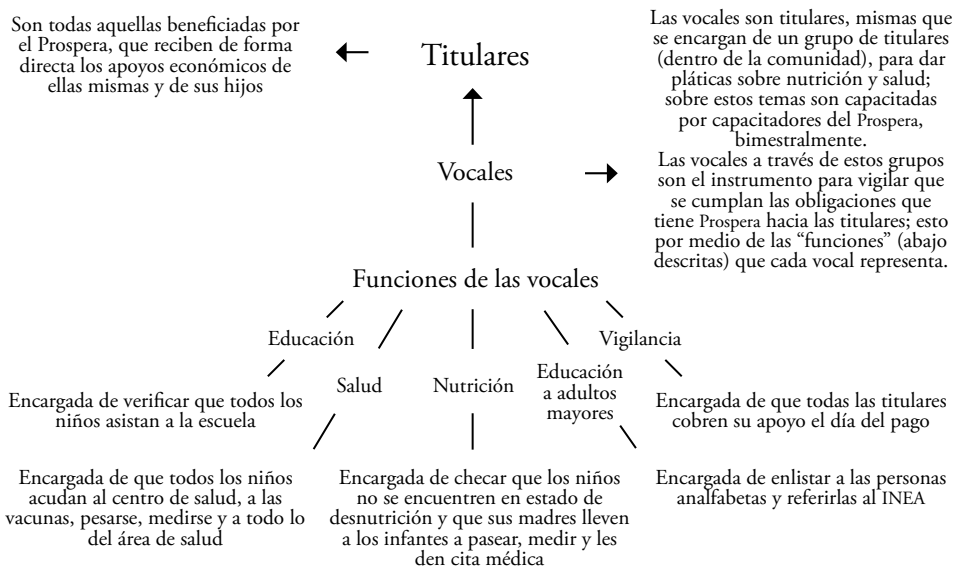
Son todas aquellas beneficiadas por el Prospera, que reciben de forma directa los apoyos económicos de ellas mismas y de sus hijos

Titulares

Las vocales son titulares, mismas que se encargan de un grupo de titulares (dentro de la comunidad), para dar pláticas sobre nutrición y salud; sobre estos temas son capacitadas por capacitadores del Prospera, bimestralmente.
Las vocales a través de estos grupos son el instrumento para vigilar que se cumplan las obligaciones que tiene Prospera hacia las titulares; esto por medio de las "funciones" (abajo descritas) que cada vocal representa.

Vocales

Funciones de las vocales

Educación

Encargada de verificar que todos los niños asistan a la escuela

Salud

Encargada de que todos los niños acudan al centro de salud, a las vacunas, pesarse, medirse y a todo lo del área de salud

Nutrición

Encargada de checar que los niños no se encuentren en estado de desnutrición y que sus madres lleven a los infantes a pasear, medir y les den cita médica

Educación a adultos mayores

Encargada de enlistar a las personas analfabetas y referirlas al INEA

Vigilancia

Encargada de que todas las titulares cobren su apoyo el día del pago